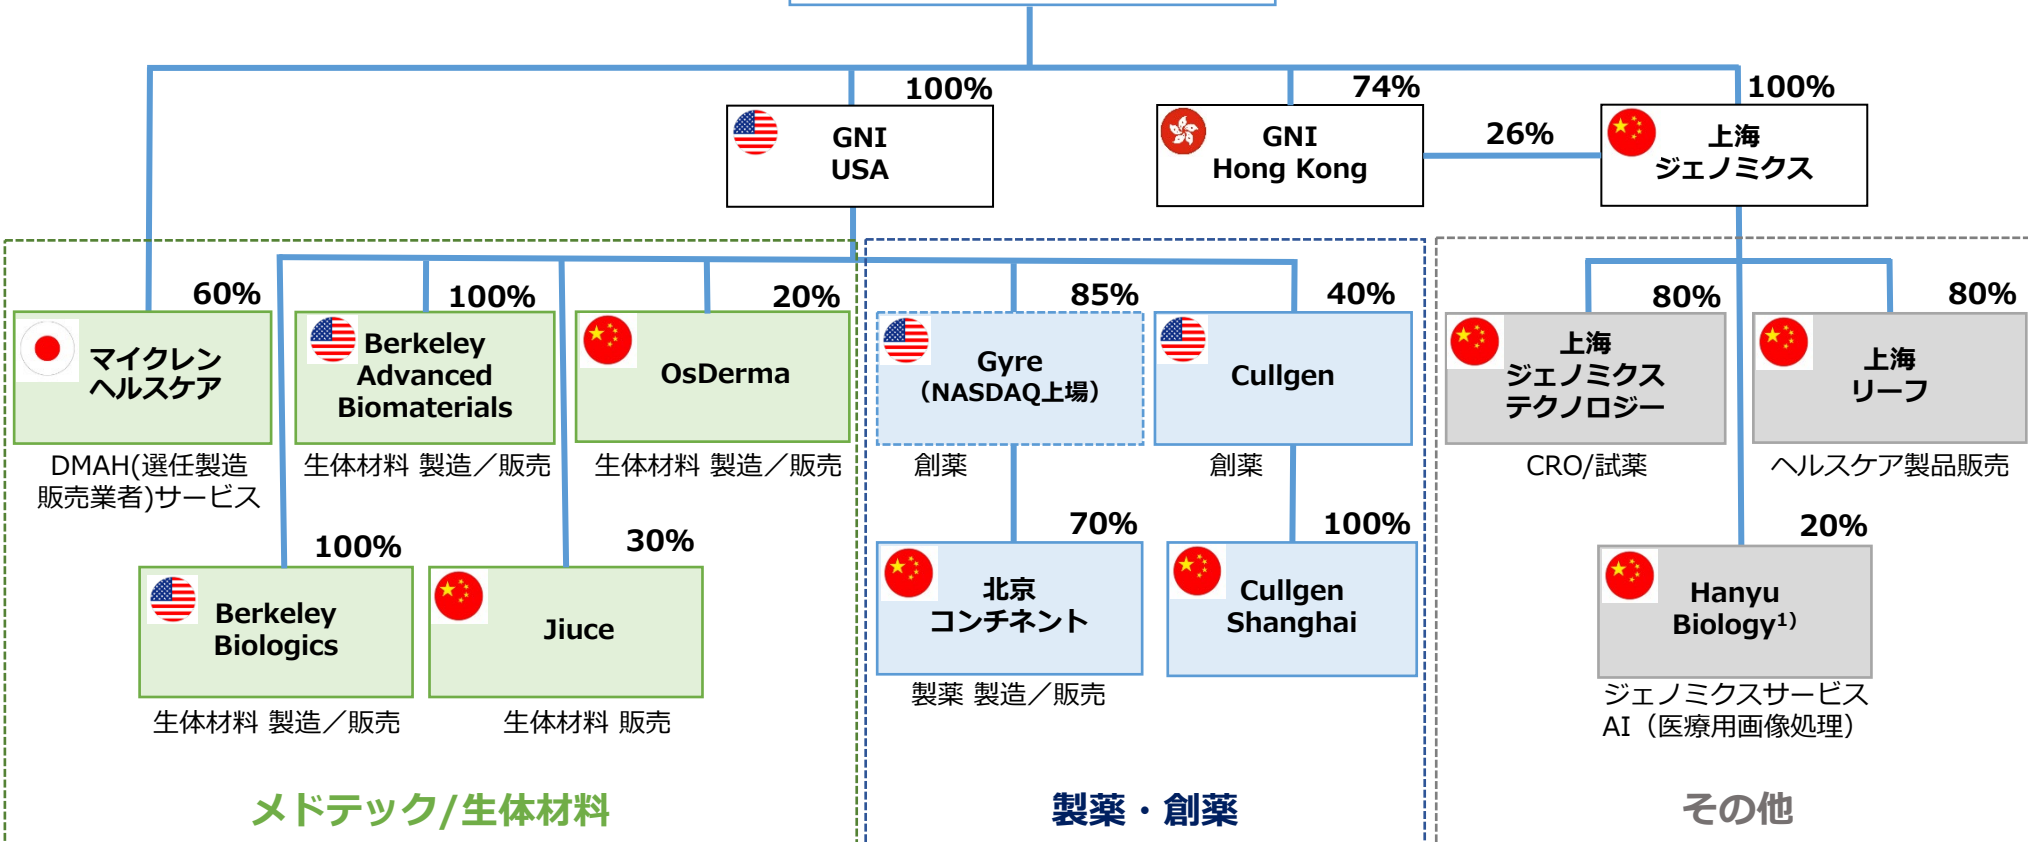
100%

GNI USA

74%

GNI Hong Kong

26%

100%

上海 ジェノミクス

60%

マイクレン ヘルスケア

DMAH(選任製造販売業者)サービス

100%

Berkeley Advanced Biomaterials

生体材料 製造／販売

20%

OsDerma

生体材料 製造／販売

100%

Berkeley Biologics

生体材料 製造／販売

30%

Jiuce

生体材料 販売

85%

Gyre (NASDAQ上場)

創薬

40%

Cullgen

創薬

70%

北京 コンチネント

製薬 製造／販売

100%

Cullgen Shanghai

80%

上海 ジェノミクス テクノロジー

CRO/試薬

80%

上海 リーフ

ヘルスケア製品販売

20%

Hanyu Biology¹⁾

ジェノミクスサービス AI（医療用画像処理）

メドテック/生体材料

製薬・創薬

その他